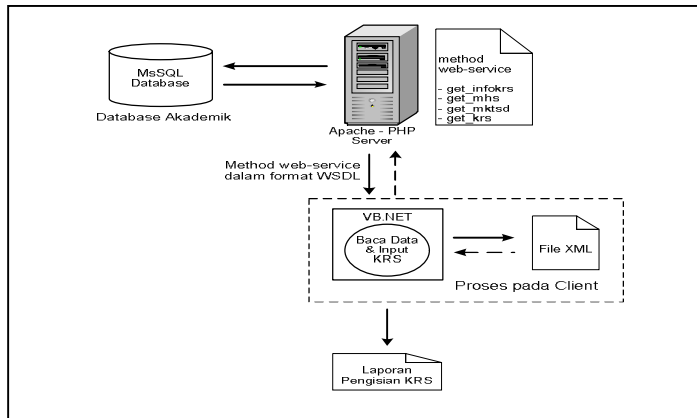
MsSQL Database

Database Akademik

Apache - PHP Server

method web-service

- get_infokrs
- get_mhs
- get_mktsd
- get_krs

Method web-service dalam format WSDL

VB.NET

Baca Data & Input KRS

File XML

Proses pada Client

Laporan Pengisian KRS